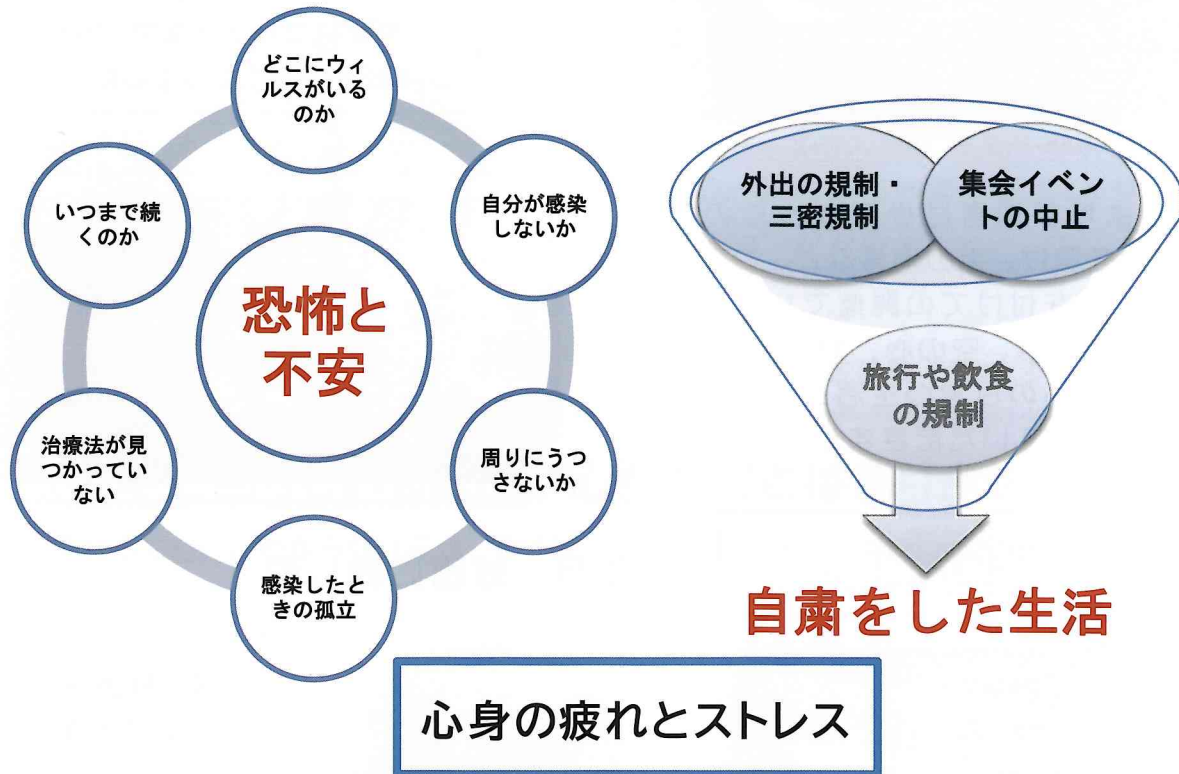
どこにウィルスがいるのか

自分が感染しないか

周りにうつさないか

感染したときの孤立

治療法が見つかっていない

いつまで続くのか

恐怖と不安

外出の規制・三密規制

集会イベントの中止

旅行や飲食の規制

自粛をした生活

心身の疲れとストレス